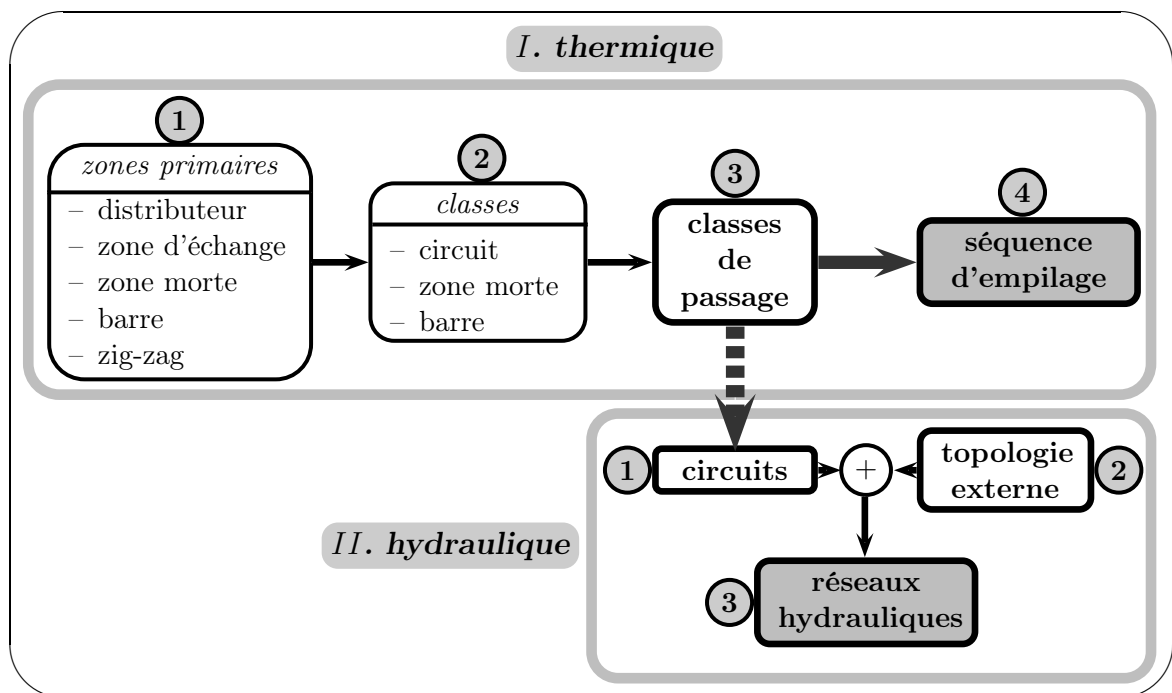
I. thermique

1
zones primaires
– distributeur
– zone d'échange
– zone morte
– barre
– zig-zag

2
classes
– circuit
– zone morte
– barre

3
classes de passage

4
séquence d'empilage

II. hydraulique

1
circuits

+

topologie externe
2

3
réseaux hydrauliques